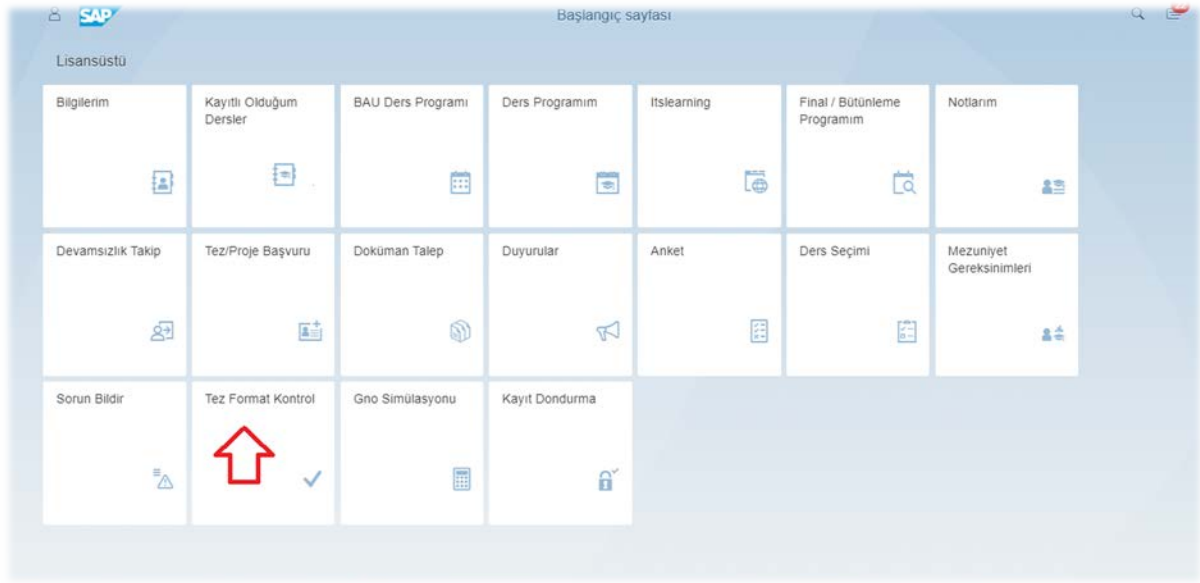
SAP

Başlangıç sayfası

Lisansüstü

Bilgilerim

Kayıtlı Olduğum Dersler

BAU Ders Programı

Ders Programım

Itslearning

Final / Bütünleme Programım

Notlarım

Devamsızlık Takip

Tez/Proje Başvuru

Doküman Talep

Duyurular

Anket

Ders Seçimi

Mezuniyet Gereksinimleri

Sorun Bildir

Tez Format Kontrol

Gno Simülasyonu

Kayıt Dondurma